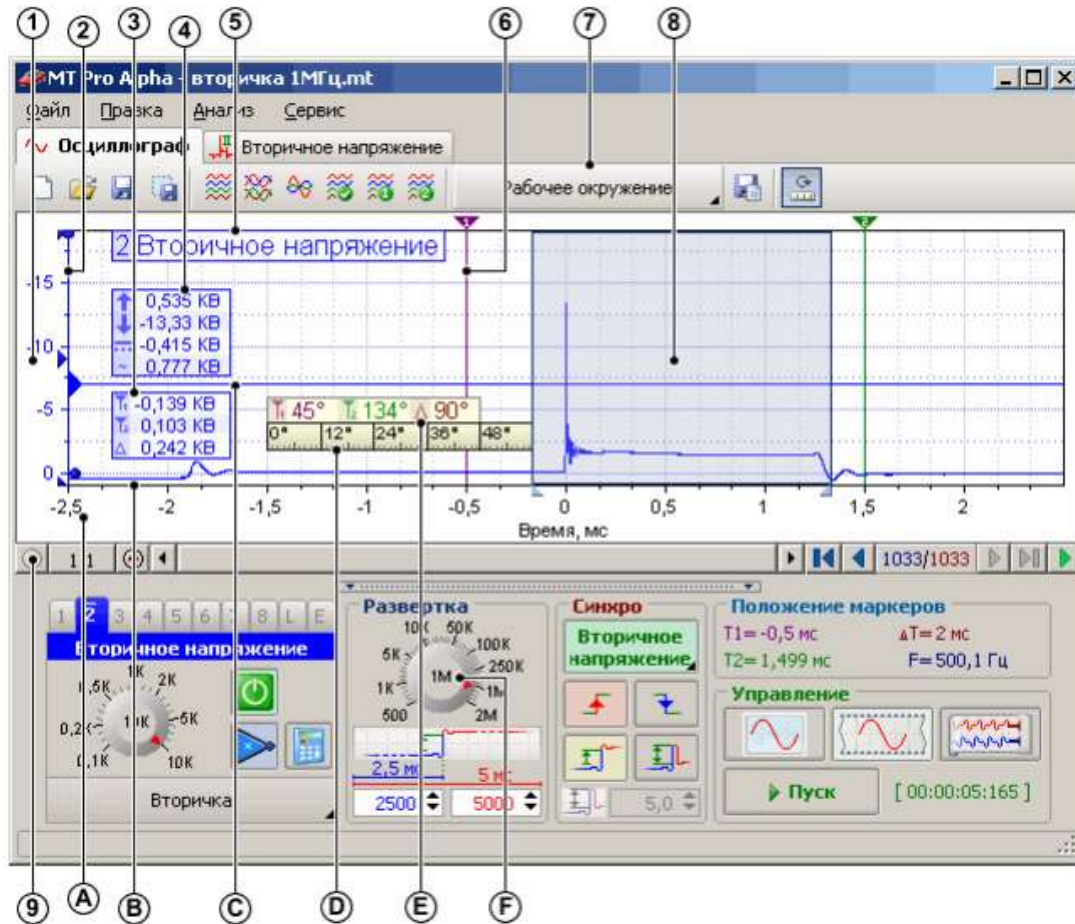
① ② ③ ④ ⑤ ⑥ ⑦ ⑧

MT Pro Alpha - вторичка 1МГц.mt

Файл Правка Анализ Сервис

Осциллограф Вторичное напряжение

Рабочее окружение

2 Вторичное напряжение

-15
-10
-5
0

0,535 КВ
-13,33 КВ
-0,415 КВ
0,777 КВ

-0,139 КВ
0,103 КВ
0,242 КВ

45° 134° 90°
0° 12° 24° 36° 48°

-2,5 -2 -1,5 -1 -0,5 0 0,5 1 1,5 2

Время, мс

1:1

1033/1033

1 2 3 4 5 6 7 8 L E

Вторичное напряжение

0,5K 1K 2K 0,2K 1K 5K 0,1K 10K

Вторичка

Развертка

10K 50K 5K 100K 250K 1K 1M 1M 500 2M

2,5 мс 5 мс

2500 5000

Синхро

Вторичное напряжение

5,0

Положение маркеров

T1= -0,5 мс ΔT= 2 мс
T2= 1,499 мс F= 500,1 Гц

Управление

Пуск

[ 00:00:05:165 ]

⑨ Ⓐ Ⓑ Ⓒ Ⓓ Ⓔ Ⓕ